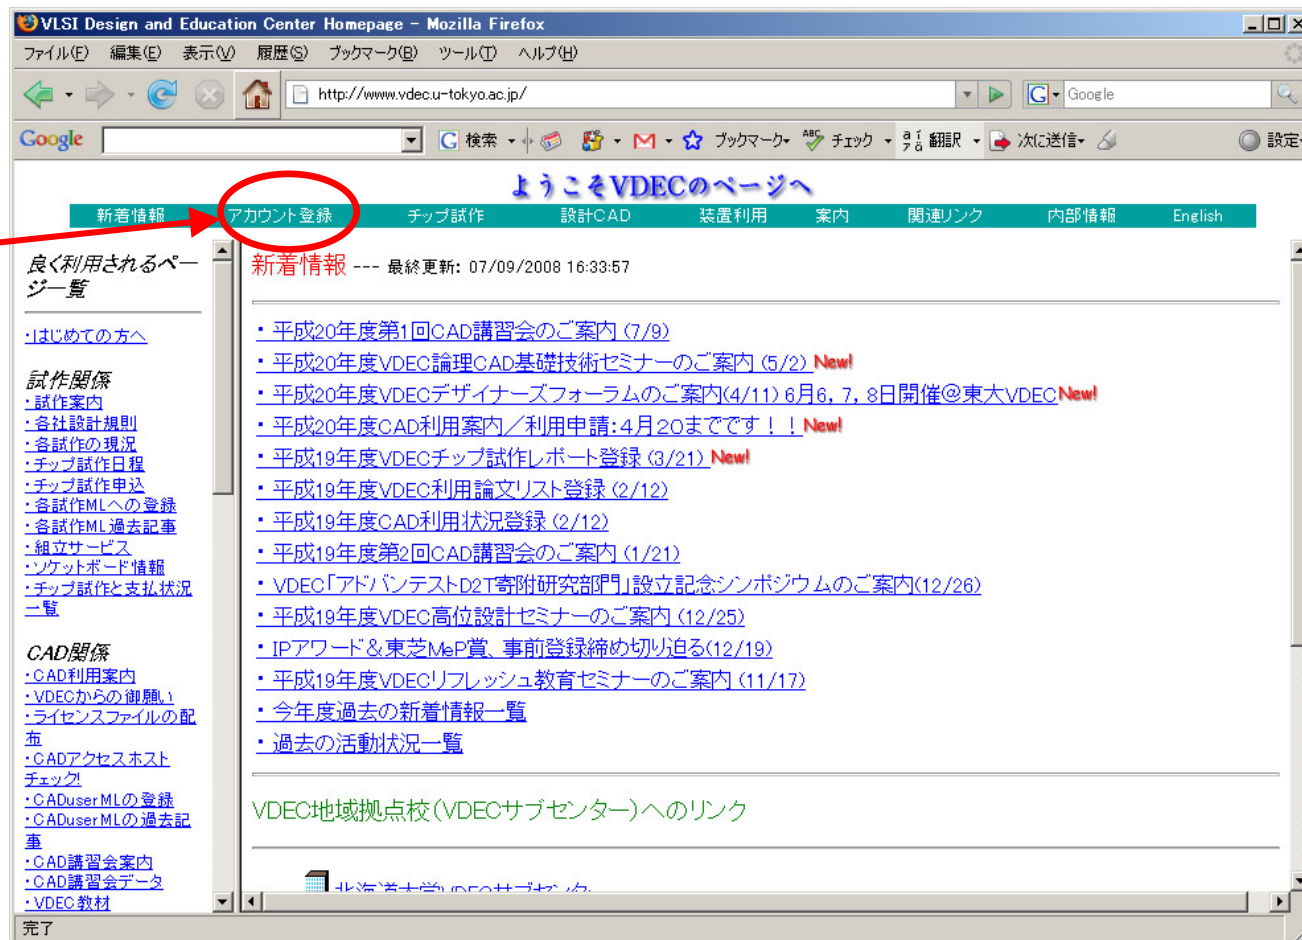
VLSI Design and Education Center Homepage - Mozilla Firefox

ファイル(F) 編集(E) 表示(V) 履歴(S) ブックマーク(B) ツール(T) ヘルプ(H)

http://www.vdec.u-tokyo.ac.jp/

Google

Google 検索 ブックマーク チェック 翻訳 次に送信 設定

ようこそVDECのページへ

新着情報 アカウント登録 チップ試作 設計CAD 装置利用 案内 関連リンク 内部情報 English

良く利用されるページ一覧

・はじめての方へ

試作関係
・試作案内
・各社設計規則
・各試作の現況
・チップ試作日程
・チップ試作申込
・各試作MLへの登録
・各試作ML過去記事
・組立サービス
・ソケットボード情報
・チップ試作と支払状況一覧

CAD関係
・CAD利用案内
・VDECからの御願い
・ライセンスファイルの配布
・CADアクセスホストチェック!
・CADuserMLの登録
・CADuserMLの過去記事
・CAD講習会案内
・CAD講習会データ
・VDEC教材

新着情報 --- 最終更新: 07/09/2008 16:33:57

・平成20年度第1回CAD講習会のご案内 (7/9)
・平成20年度VDEC論理CAD基礎技術セミナーのご案内 (5/2) New!
・平成20年度VDECデザイナーズフォーラムのご案内(4/11) 6月6, 7, 8日開催@東大VDEC New!
・平成20年度CAD利用案内/利用申請:4月20までです!! New!
・平成19年度VDECチップ試作レポート登録 (3/21) New!
・平成19年度VDEC利用論文リスト登録 (2/12)
・平成19年度CAD利用状況登録 (2/12)
・平成19年度第2回CAD講習会のご案内 (1/21)
・VDEC「アドバンテストD2T寄附研究部門」設立記念シンポジウムのご案内(12/26)
・平成19年度VDEC高位設計セミナーのご案内 (12/25)
・IPアワード&東芝MoP賞、事前登録締め切り迫る(12/19)
・平成19年度VDECリフレッシュ教育セミナーのご案内 (11/17)
・今年度過去の新着情報一覧
・過去の活動状況一覧

VDEC地域拠点校(VDECサブセンター)へのリンク

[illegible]

完了